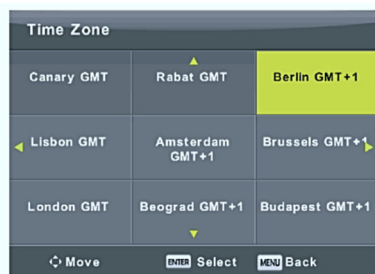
Time Zone

| | | |
|---|---|---|
| Canary GMT | Rabat GMT | Berlin GMT+1 |
| Lisbon GMT | Amsterdam GMT+1 | Brussels GMT+1 |
| London GMT | Beograd GMT+1 | Budapest GMT+1 |

Move ENTER Select MENU Back